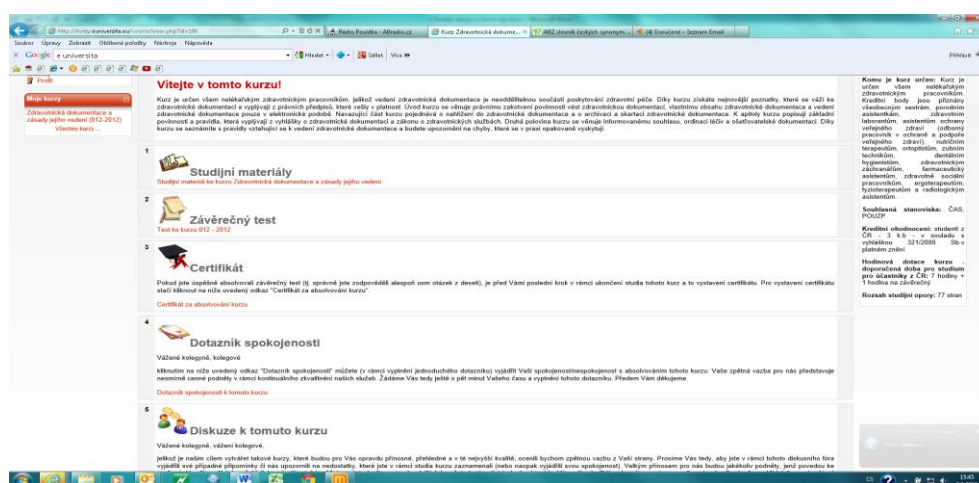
http://kurzy.euniverzita.eu/course/view.php?id=186
Rádio Povídka - Alltradio.cz | Kurz Zdravotnická dokume... | ABZ slovník českých synonym | (4) Doručené - Seznam Email

Soubor Úpravy Zobrazit Oblíbené položky Nástroje Nápověda

Google e univerzita Hledat Sdílet Více »

Přihlásit

Profil

Moje kurzy
Zdravotnická dokumentace a zásady jejího vedení (012-2012)
Všechny kurzy ...

Vítejte v tomto kurzu!

Kurz je určen všem nelékařským zdravotnickým pracovníkům, jelikož vedení zdravotnické dokumentace je neoddělitelnou součástí poskytování zdravotní péče. Díky kurzu získáte nejnovější poznatky, které se váží ke zdravotnické dokumentaci a vyplývají z právních předpisů, které vešly v platnost. Úvod kurzu se věnuje právnímu zakotvení povinnosti vést zdravotnickou dokumentaci, vlastnímu obsahu zdravotnické dokumentace a vedení zdravotnické dokumentace pouze v elektronické podobě. Navazující část kurzu pojednává o nahlížení do zdravotnické dokumentace a o archivaci a skartaci zdravotnické dokumentace. K apitoly kurzu popisují základní povinnosti a pravidla, která vyplývají z vyhlášky o zdravotnické dokumentaci a zákonu o zdravotnických službách. Druhá polovina kurzu se věnuje informovanému souhlasu, ordinaci léčiv a ošetřovatelské dokumentaci. Díky kurzu se seznámíte s pravidly vztahující se k vedení zdravotnické dokumentace a budete upozorněni na chyby, které se v praxi opakovaně vyskytují.

1
Studijní materiály
Studijní materiál ke kurzu Zdravotnická dokumentace a zásady jejího vedení

2
Závěrečný test
Test ke kurzu 012 - 2012

3
Certifikát
Pokud jste úspěšně absolvovali závěrečný test (tj. správně jste zodpověděli alespoň osm otázek z deseti), je před Vámi poslední krok v rámci ukončení studia tohoto kurz a to vystavení certifikátu. Pro vystavení certifikátu stačí kliknout na níže uvedený odkaz "Certifikát za absolvování kurzu".
Certifikát za absolvování kurzu

4
Dotazník spokojenosti
Vážené kolegyně, kolegové
kliknutím na níže uvedený odkaz "Dotazník spokojenosti" můžete (v rámci vyplnění jednoduchého dotazníku) vyjádřit Vaši spokojenost/nespokojenost s absolvováním tohoto kurzu. Vaše zpětná vazba pro nás představuje nesmírně cenné podněty v rámci kontinuálního zkvalitnění našich služeb. Žádáme Vás tedy ještě o pět minut Vašeho času a vyplnění tohoto dotazníku. Předem Vám děkujeme
Dotazník spokojenosti k tomuto kurzu

5
Diskuze k tomuto kurzu
Vážené kolegyně, vážení kolegové,
jelikož je naším cílem vytvářet takové kurzy, které budou pro Vás opravdu přínosné, přehledné a v té nejvyšší kvalitě, oceníli bychom zpětnou vazbu z Vaší strany. Prosíme Vás tedy, aby jste v rámci tohoto diskusního fóra vyjádřili své případné připomínky či nás upozornili na nedostatky, které jste v rámci studia kurzu zaznamenali (nebo naopak vyjádřili svou spokojenost). Velkým přínosem pro nás budou jakékoliv podněty, jenž povedou ke

Komu je kurz určen: Kurz je určen všem nelékařským zdravotnickým pracovníkům. Kreditní body jsou přiznány všeobecným sestrám, porodním asistentkám, zdravotním laborantům, asistentům ochrany veřejného zdraví (odborný pracovník v ochraně a podpoře veřejného zdraví), nutričním terapeutům, ortoptistům, zubním technikům, dentálním hygienistům, zdravotnickým záchranářům, farmaceutický asistentům, zdravotně sociální pracovníkům, ergoterapeutům, fyzioterapeutům a radiologickým asistentům.

Souhlasná stanoviska: ČAS, POUZP

Kreditní ohodnocení: student z ČR - 3 k.b - v souladu s vyhláškou 321/2008 Sb.v platném znění

Hodinová dotace kurzu - doporučená doba pro studium pro účastníky z ČR: 7 hodiny + 1 hodina na závěrečný

Rozsah studijní opory: 77 stran

CS 15:45